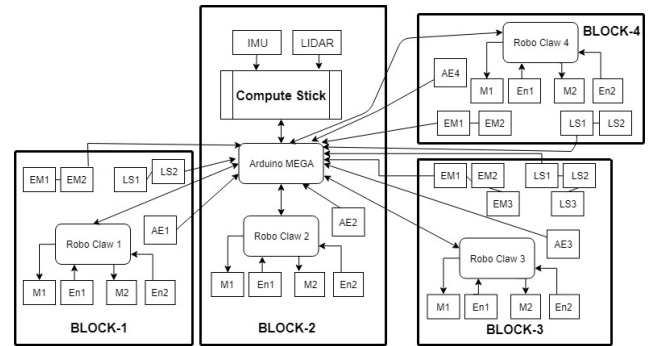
BLOCK-4

Robo Claw 4

AE4

M1 En1 M2 En2

EM1 EM2

LS1 LS2

IMU LIDAR

Compute Stick

Arduino MEGA

EM1 EM2

LS1 LS2

AE1

Robo Claw 1

M1 En1 M2 En2

BLOCK-1

Robo Claw 2

AE2

M1 En1 M2 En2

BLOCK-2

EM1 EM2 EM3

LS1 LS2 LS3

AE3

Robo Claw 3

M1 En1 M2 En2

BLOCK-3